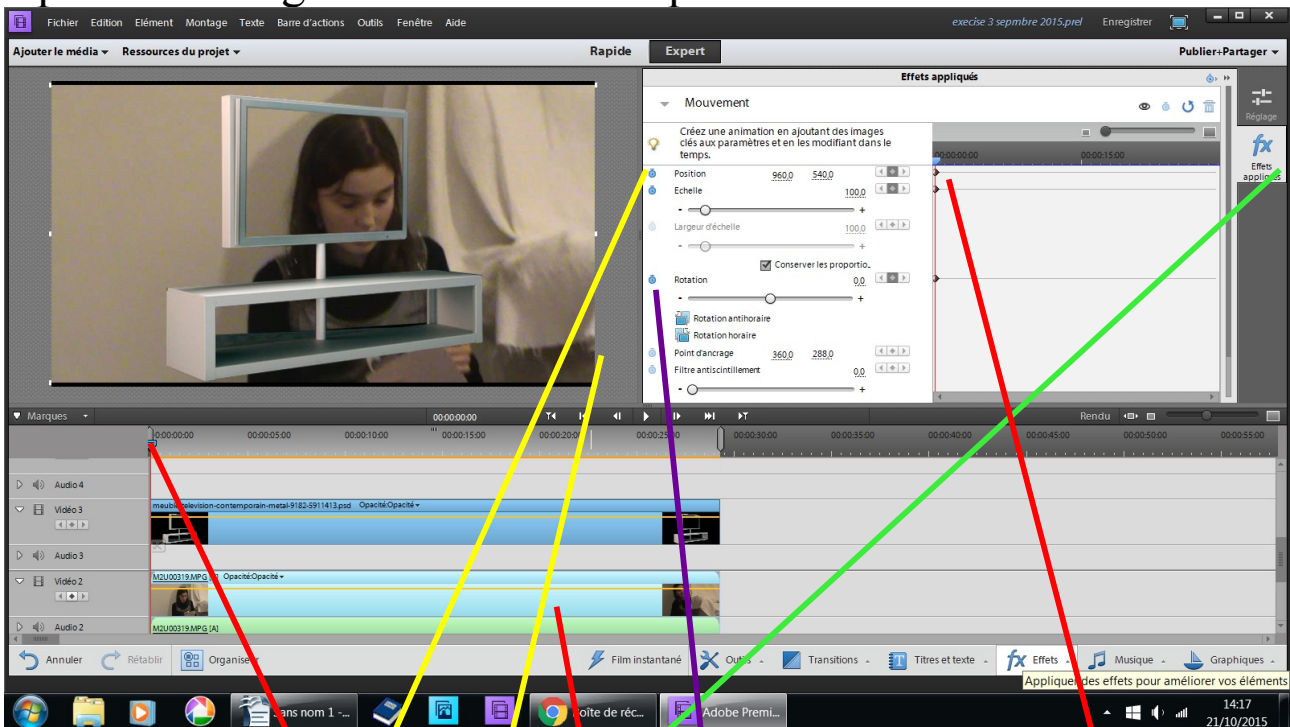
Fichier Edition Elément Montage Texte Barre d'actions Outils Fenêtre Aide

execise 3 sepmbre 2015.prel Enregistrer

Ajouter le média ▾ Ressources du projet ▾ Rapide Expert Publier+Partager ▾

Effets appliqués

Mouvement

Créez une animation en ajoutant des images clés aux paramètres et en les modifiant dans le temps.

00:00:00:00 00:00:15:00

Position 960,0 540,0
Echelle 100,0
Largeur d'échelle 100,0
Conserver les proportio...
Rotation 0,0
Rotation antihoraire
Rotation horaire
Point d'ancrage 360,0 288,0
Filtre antiscintillement 0,0

Réglage
Effets appliqués

Marques 00:00:00:00 Rendu

00:00:00:00 00:00:05:00 00:00:10:00 00:00:15:00 00:00:20:00 00:00:25:00 00:00:30:00 00:00:35:00 00:00:40:00 00:00:45:00 00:00:50:00 00:00:55:00

Audio 4
Vidéo 3 meuble-television-contemporain-metal-9182-5911413.psd Opacité:Opacité ▾
Audio 3
Vidéo 2 M2U00319.MPG [V] Opacité:Opacité ▾
Audio 2 M2U00319.MPG [A]

Annuler Rétablir Organiser Film instantané Outils Transitions Titres et texte Effets Musique Graphiques

Appliquer des effets pour améliorer vos éléments

Sans nom 1 -... Boîte de réc... Adobe Premi...

14:17
21/10/2015